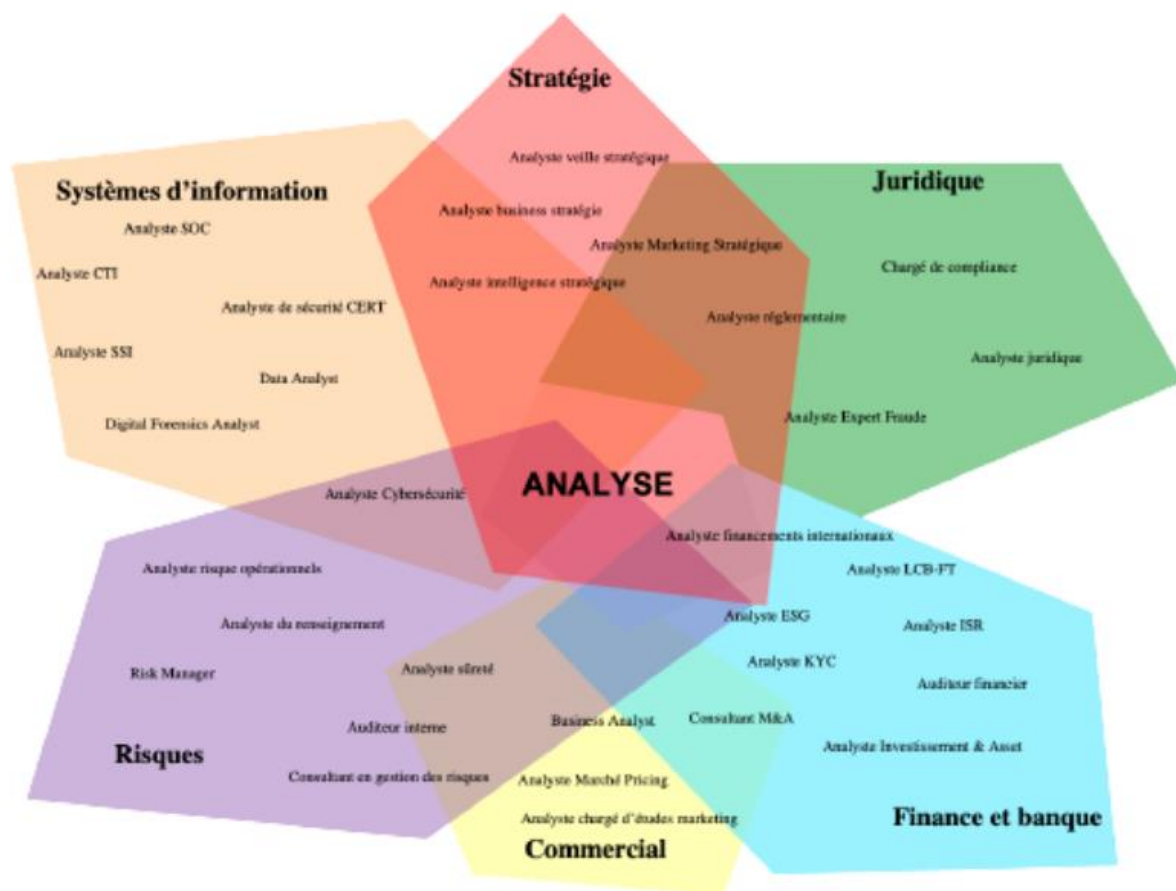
Stratégie

Analyste veille stratégique

Analyste business stratégie

Analyste Marketing Stratégique

Analyste intelligence stratégique

Systèmes d'information

Analyste SOC

Analyste CTI

Analyste de sécurité CERT

Analyste SSI

Data Analyst

Digital Forensics Analyst

Juridique

Chargé de compliance

Analyste réglementaire

Analyste juridique

Analyste Expert Fraude

ANALYSE

Analyste Cybersécurité

Analyste financements internationaux

Analyste LCB-FT

Analyste risque opérationnels

Analyste du renseignement

Risk Manager

Analyste sûreté

Auditeur interne

Risques

Consultant en gestion des risques

Analyste ESG

Analyste ISR

Analyste KYC

Auditeur financier

Business Analyst

Consultant M&A

Analyste Investissement & Asset

Analyste Marché Pricing

Analyste chargé d'études marketing

Commercial

Finance et banque